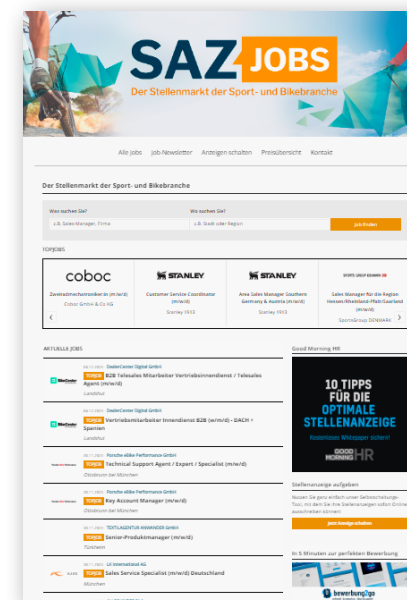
SAZ JOBS
Der Stellenmarkt der Sport- und Bikebranche

Alle Jobs Job-Newsletter Anzeigen schalten Preisübersicht Kontakt

Der Stellenmarkt der Sport- und Bikebranche

Was suchen Sie? Wo suchen Sie?
z.B. Sales Manager, Firma z.B. Stadt oder Region Job finden

TOPJOBS

coboc
Zweiradmechatroniker/in (m/w/d)
Coboc GmbH & Co KG

STANLEY
Customer Service Coordinator (m/w/d)
Stanley 1913

STANLEY
Area Sales Manager Southern Germany & Austria (m/w/d)
Stanley 1913

SPORTS GROUP DENMARK
Sales Manager für die Region Hessen/Rheinland-Pfalz/Saarland (m/w/d)
SportsGroup DENMARK

AKTUELLE JOBS

DealerCenter Digital GmbH
TOPJOB B2B Telesales Mitarbeiter Vertriebsinnendienst / Telesales Agent (m/w/d)
Landshut

DealerCenter Digital GmbH
TOPJOB Vertriebsmitarbeiter Innendienst B2B (m/w/d) - DACH + Spanien
Landshut

Porsche eBike Performance GmbH
TOPJOB Technical Support Agent / Expert / Specialist (m/w/d)
Ottobrunn bei München

Porsche eBike Performance GmbH
TOPJOB Key Account Manager (m/w/d)
Ottobrunn bei München

TEXTILAGENTUR HIMMINDER GmbH
TOPJOB Senior-Produktmanager (m/w/d)
München

LK International AG
TOPJOB Sales Service Specialist (m/w/d) Deutschland
München

Good Morning HR

10 TIPPS FÜR DIE OPTIMALE STELLENANZEIGE
Kostenloses Whitepaper sichern!
GOOD MORNING HR

Stellenanzeige aufgeben
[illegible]
Jetzt Anzeige schalten

In 5 Minuten zur perfekten Bewerbung
bewerbung2go